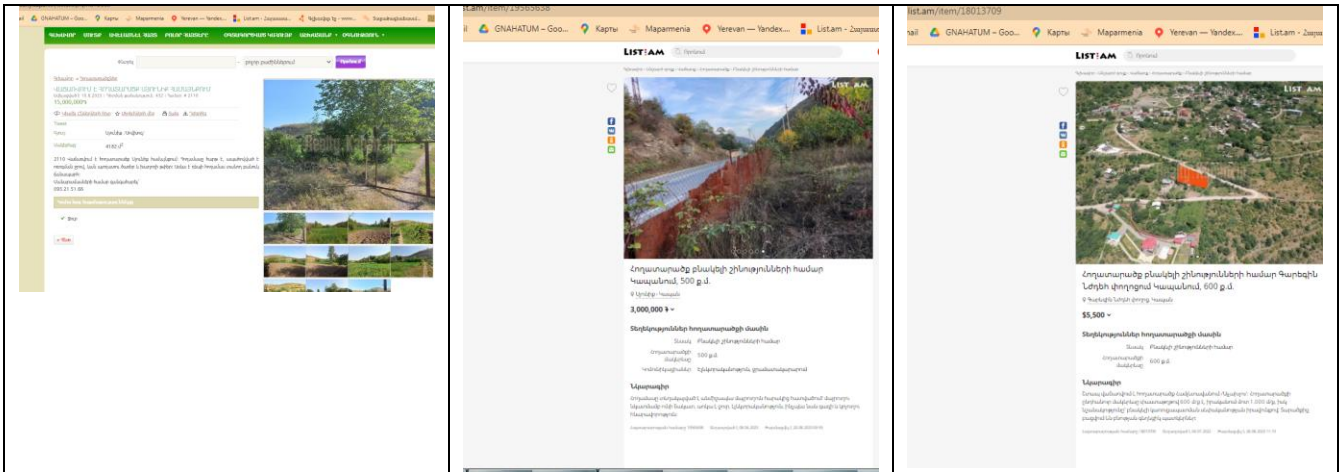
GNAHATUM – Goo... Карты Maparmenia Yerevan — Yandex... List.am - Հայաստան...

15,000,000$

2110

080 21 51 86

list.am/item/19563638

GNAHATUM – Goo... Карты Maparmenia Yerevan — Yandex... List.am

LIST.AM

Հողատարածք բնակելի շինությունների համար Կապանում, 500 ք.մ.

3,000,000 ֏

Տեղեկություններ հողատարածքի մասին

500 ք.մ.

Նկարագիր

list.am/item/18013709

GNAHATUM – Goo... Карты Maparmenia Yerevan — Yandex... List.am - Հայաստան

LIST.AM

Հողատարածք բնակելի շինությունների համար Գարեգին Նժդեհ փողոցում Կապանում, 600 ք.մ.

$5,500

Տեղեկություններ հողատարածքի մասին

600 ք.մ.

Նկարագիր